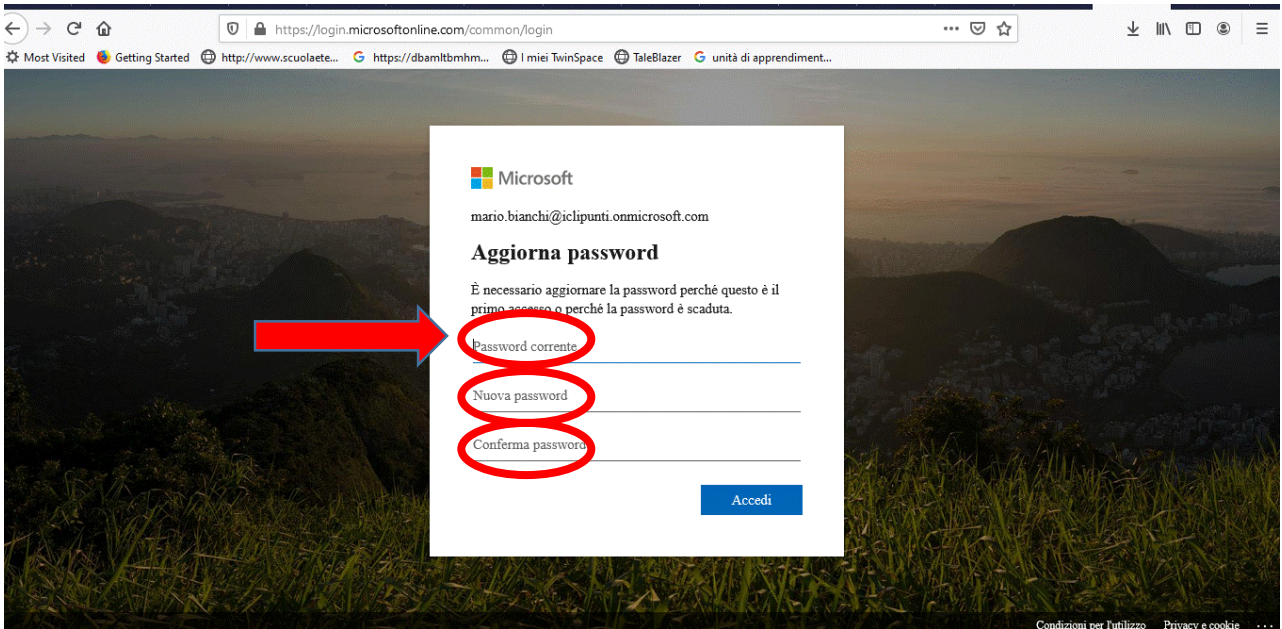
https://login.microsoftonline.com/common/login

Most Visited Getting Started http://www.scuolaete... https://dbamltbmhm... I miei TwinSpace TaleBlazer unità di apprendiment...

Microsoft

mario.bianchi@iclipunti.onmicrosoft.com

Aggiorna password

È necessario aggiornare la password perché questo è il primo accesso o perché la password è scaduta.

Password corrente

Nuova password

Conferma password

Accedi

Condizioni per l'utilizzo Privacy e cookie ...